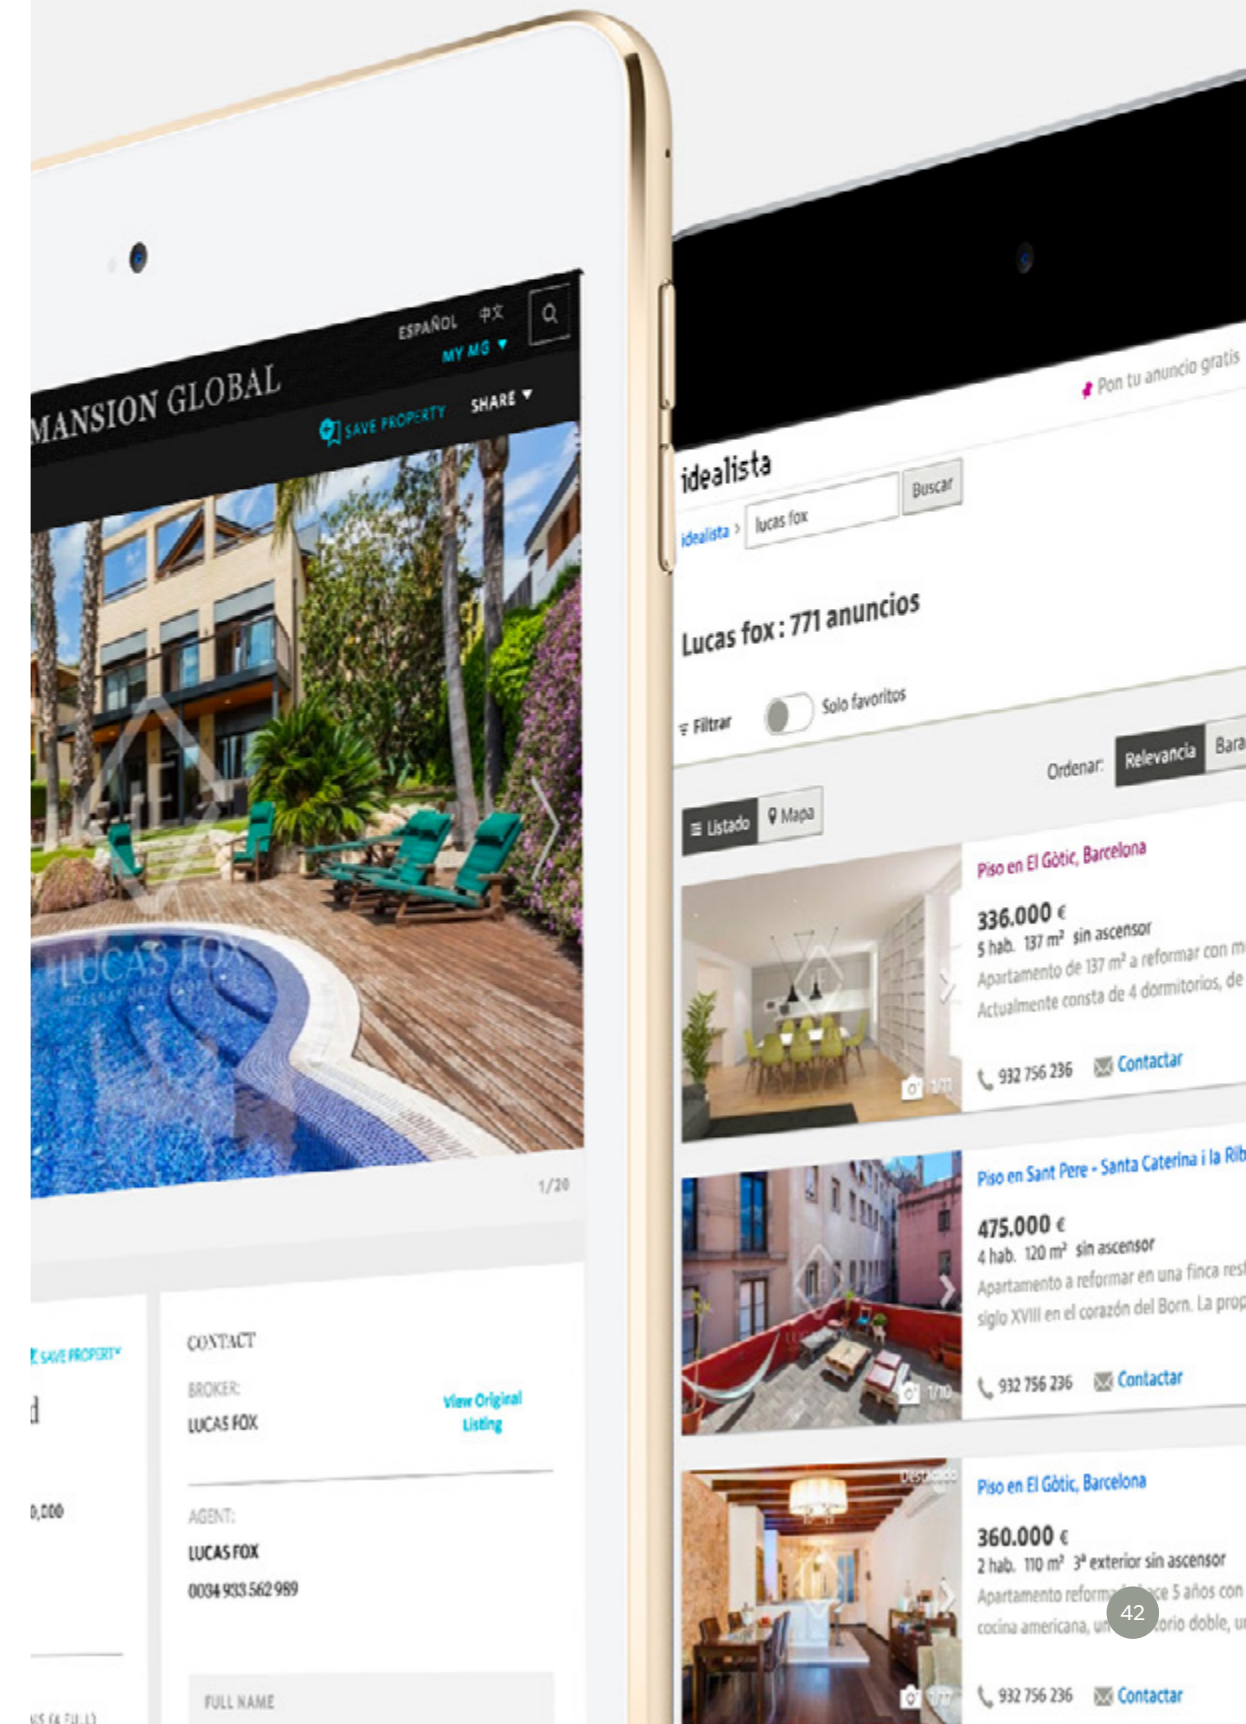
MANSION GLOBAL

ESPAÑOL 中文
MY MG ▼
SAVE PROPERTY
SHARE ▼

LUCAS FOX

1/20

SAVE PROPERTY

d

0,000

CONTACT
BROKER:
LUCAS FOX
View Original Listing
AGENT:
LUCAS FOX
0034 933 562 989
FULL NAME

Pon tu anuncio gratis

idealista
lucas fox
Buscar
idealista >

Lucas fox : 771 anuncios

Filtrar
Solo favoritos

Ordenar:
Relevancia
Bara

Listado
Mapa

Piso en El Gòtic, Barcelona
336.000 €
5 hab. 137 m² sin ascensor
Apartamento de 137 m² a reformar con m
Actualmente consta de 4 dormitorios, de
932 756 236
Contactar

Piso en Sant Pere - Santa Caterina i la Rib
475.000 €
4 hab. 120 m² sin ascensor
Apartamento a reformar en una finca resi
siglo XVIII en el corazón del Born. La prop
1/10
932 756 236
Contactar

Destacado
Piso en El Gòtic, Barcelona
360.000 €
2 hab. 110 m² 3ª exterior sin ascensor
Apartamento reform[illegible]ce 5 años con
cocina americana, un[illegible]orio doble, u
932 756 236
Contactar

42